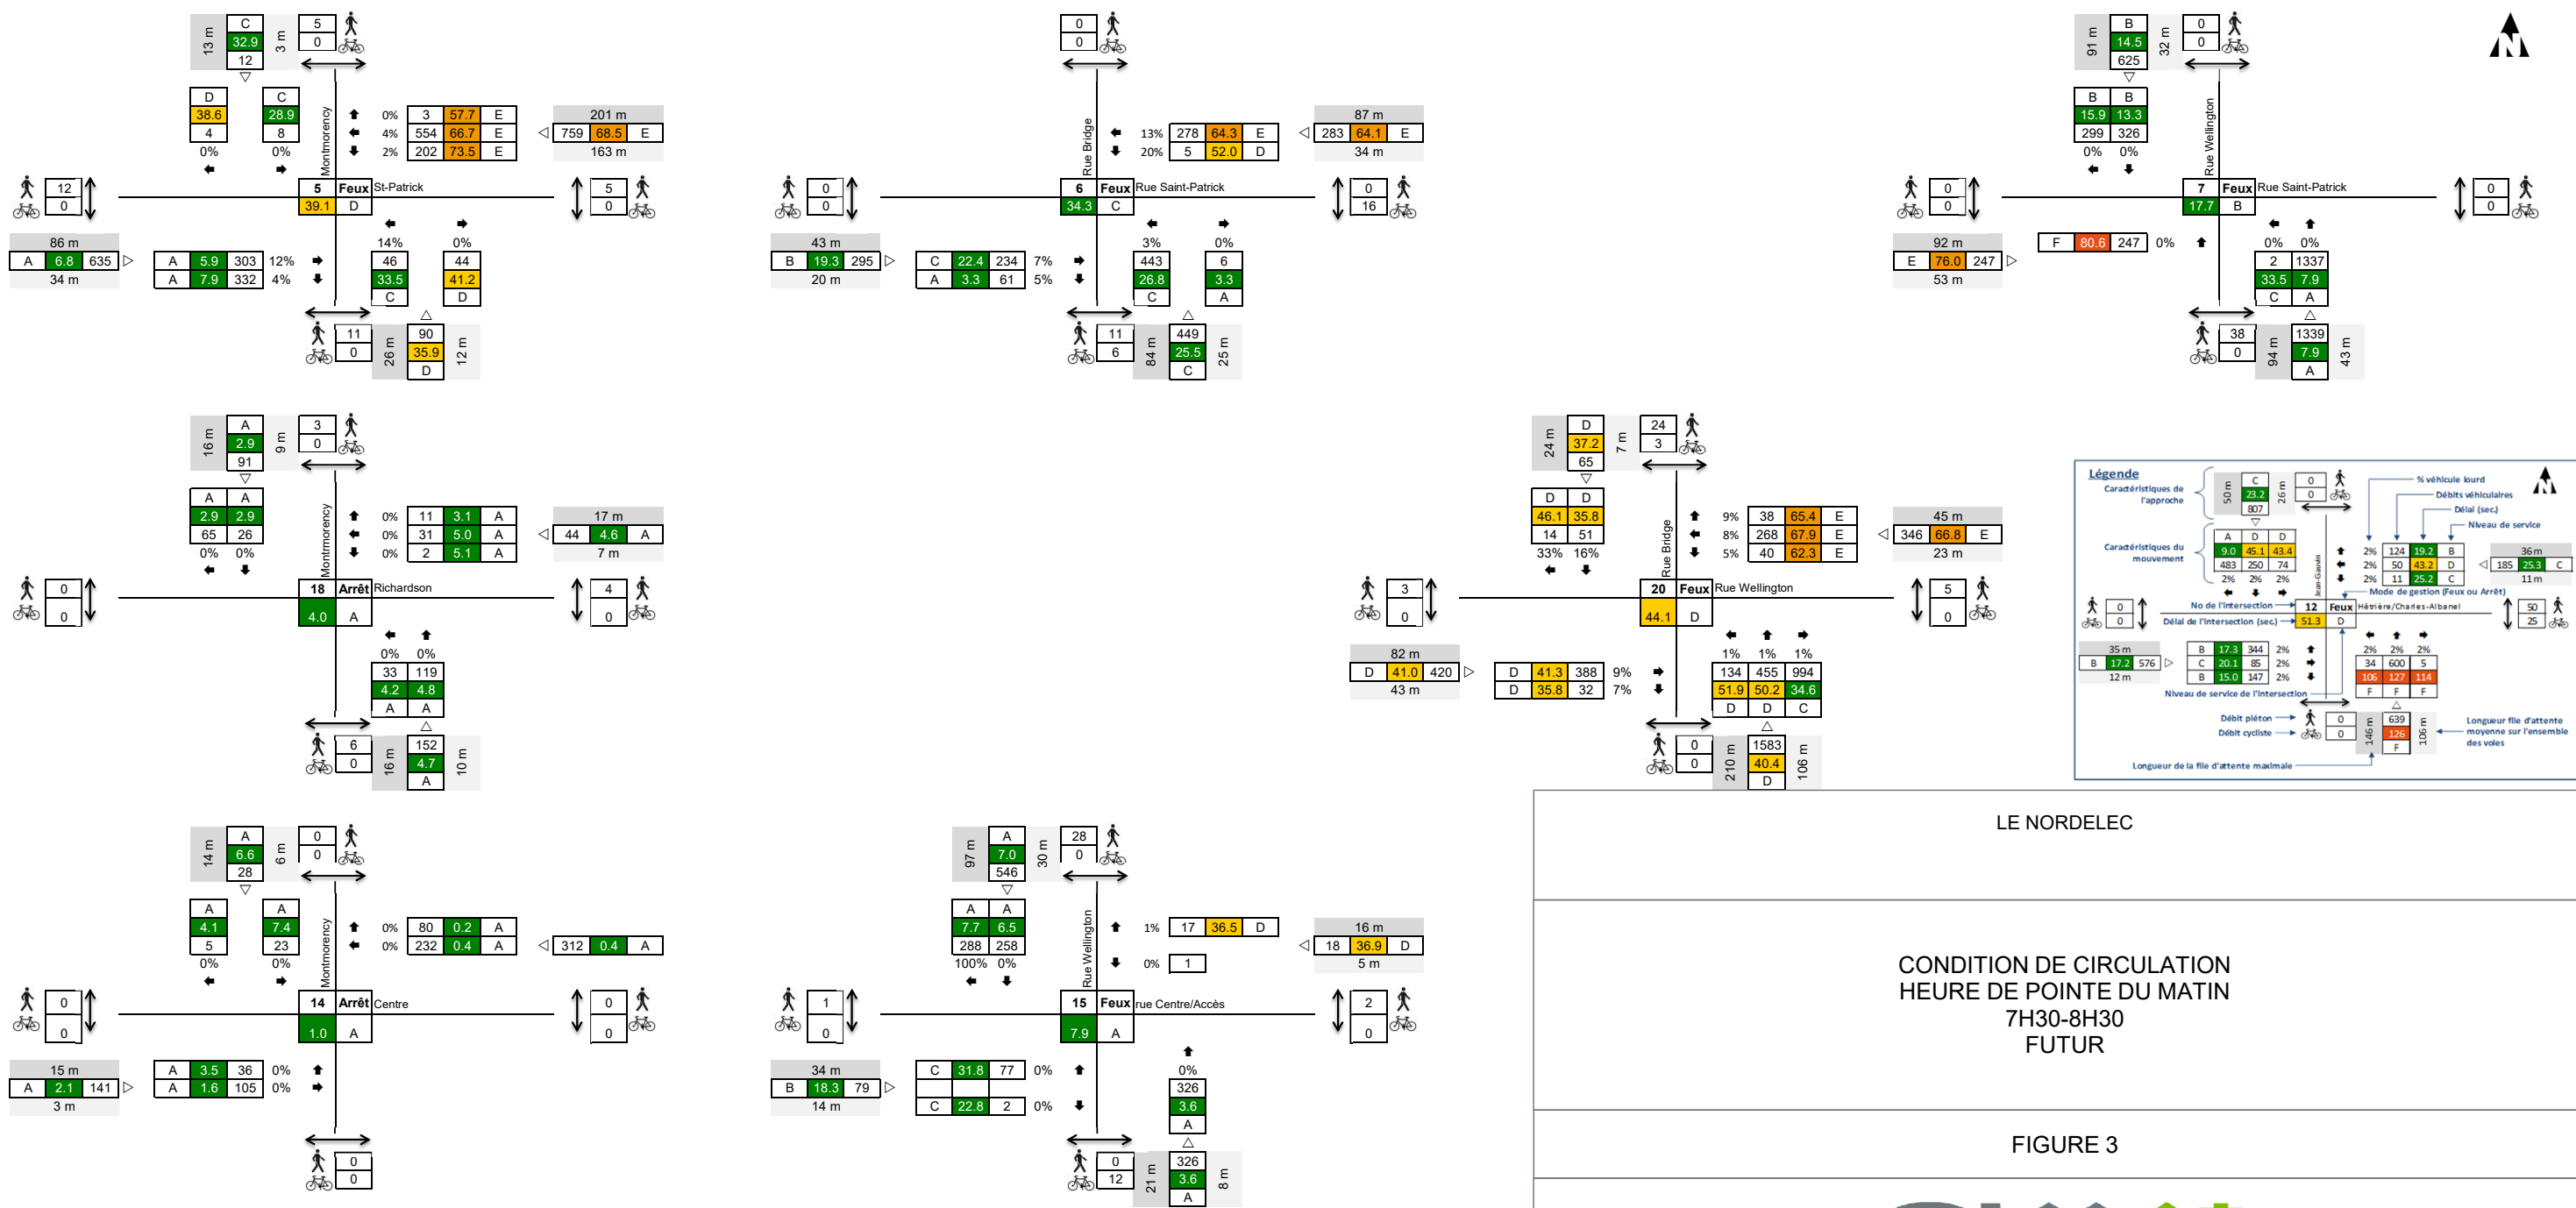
13 m C 32.9 12 3 m 5 0
D 38.6 4 0% C 28.9 8 0%
Montmorency
0% 3 57.7 E
4% 554 66.7 E
2% 202 73.5 E
201 m 759 68.5 E 163 m
12 0 5 Feux St-Patrick 39.1 D 5 0
86 m A 6.8 635 34 m
A 5.9 303 12%
A 7.9 332 4%
14% 46 33.5 C 0% 44 41.2 D
11 0 26 m 90 35.9 D 12 m

0 0
Rue Bridge
13% 278 64.3 E
20% 5 52.0 D
87 m 283 64.1 E 34 m
0 0 6 Feux Rue Saint-Patrick 34.3 C 0 16
43 m B 19.3 295 20 m
C 22.4 234 7%
A 3.3 61 5%
3% 443 26.8 C 0% 6 3.3 A
11 6 84 m 449 25.5 C 25 m

91 m B 14.5 625 32 m 0 0
B 15.9 299 0% B 13.3 326 0%
Rue Wellington
0 0 7 Feux Rue Saint-Patrick 17.7 B 0 0
F 80.6 247 0%
92 m E 76.0 247 53 m
0% 2 33.5 C 0% 1337 7.9 A
38 0 94 m 1339 7.9 A 43 m

16 m A 2.9 91 9 m 3 0
A 2.9 65 0% A 2.9 26 0%
Montmorency
0% 11 3.1 A
0% 31 5.0 A
0% 2 5.1 A
17 m 44 4.6 A 7 m
0 0 18 Arrêt Richardson 4.0 A 4 0
0% 33 4.2 A 0% 119 4.8 A
6 0 16 m 152 4.7 A 10 m

24 m D 37.2 65 7 m 24 3
D 46.1 14 33% D 35.8 51 16%
Rue Bridge
9% 38 65.4 E
8% 268 67.9 E
5% 40 62.3 E
45 m 346 66.8 E 23 m
3 0 20 Feux Rue Wellington 44.1 D 5 0
82 m D 41.0 420 43 m
D 41.3 388 9%
D 35.8 32 7%
1% 134 51.9 D 1% 455 50.2 D 1% 994 34.6 C
0 0 210 m 1583 40.4 D 106 m

Légende
Caractéristiques de l'approche
50 m C 23.2 807 26 m 0 0
% véhicule lourd
Débits véhiculaires
Délai (sec)
Niveau de service
Caractéristiques du mouvement
A 9.0 483 2% D 45.1 250 2% D 43.4 74 2%
Jean-Gascon
2% 124 19.2 B
2% 50 43.2 D
2% 11 25.2 C
36 m 185 25.3 C 11 m
Mode de gestion (Feux ou Arrêt)
No de l'intersection 12 Feux Hétrière/Charles-Albanel
Délai de l'intersection (sec) 51.3 D
0 0 50 25
35 m B 17.2 576 12 m
B 17.3 344 2%
C 20.1 85 2%
B 15.0 147 2%
2% 34 106 F 2% 600 127 F 2% 5 114 F
Niveau de service de l'intersection
Débit piéton
Débit cycliste
0 0 146 m 639 126 F 106 m
Longueur file d'attente moyenne sur l'ensemble des voies
Longueur de la file d'attente maximale

14 m A 6.6 28 6 m 0 0
A 4.1 5 0% A 7.4 23 0%
Montmorency
0% 80 0.2 A
0% 232 0.4 A
312 0.4 A
0 0 14 Arrêt Centre 1.0 A 0 0
15 m A 2.1 141 3 m
A 3.5 36 0%
A 1.6 105 0%
0 0

97 m A 7.0 546 30 m 28 0
A 7.7 288 100% A 6.5 258 0%
Rue Wellington
1% 17 36.5 D
0% 1
16 m 18 36.9 D 5 m
1 0 15 Feux rue Centre/Accès 7.9 A 2 0
34 m B 18.3 79 14 m
C 31.8 77 0%
C 22.8 2 0%
0% 326 3.6 A
0 12 21 m 326 3.6 A 8 m

LE NORDELEC

CONDITION DE CIRCULATION
HEURE DE POINTE DU MATIN
7H30-8H30
FUTUR

FIGURE 3